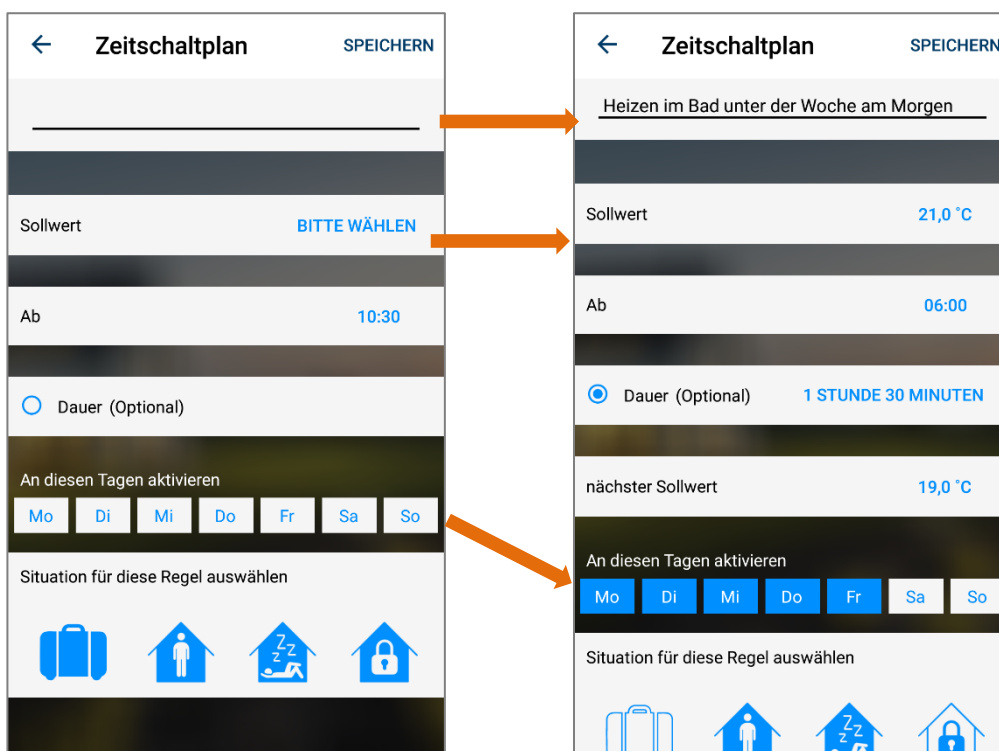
Zeitschaltplan SPEICHERN

Sollwert BITTE WÄHLEN

Ab 10:30

Dauer (Optional)

An diesen Tagen aktivieren

Mo Di Mi Do Fr Sa So

Situation für diese Regel auswählen

Zeitschaltplan SPEICHERN

Heizen im Bad unter der Woche am Morgen

Sollwert 21,0 °C

Ab 06:00

Dauer (Optional) 1 STUNDE 30 MINUTEN

nächster Sollwert 19,0 °C

An diesen Tagen aktivieren

Mo Di Mi Do Fr Sa So

Situation für diese Regel auswählen